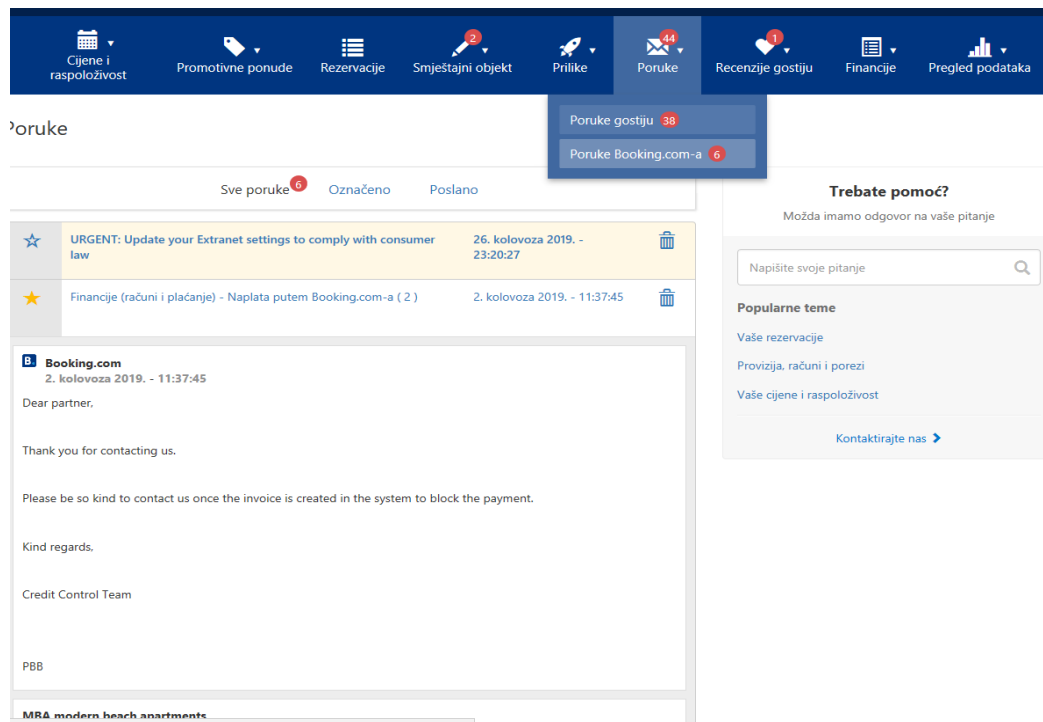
Cijene i raspoloživost
Promotivne ponude
Rezervacije
2
Smještajni objekt
Prilike
44
Poruke
1
Recenzije gostiju
Financije
Pregled podataka

Poruke gostiju 38
Poruke Booking.com-a 6

Poruke

Sve poruke 6
Označeno
Poslano

URGENT: Update your Extranet settings to comply with consumer law
26. kolovoza 2019. - 23:20:27

Financije (računi i plaćanje) - Naplata putem Booking.com-a ( 2 )
2. kolovoza 2019. - 11:37:45

B.
Booking.com
2. kolovoza 2019. - 11:37:45

Dear partner,

Thank you for contacting us.

Please be so kind to contact us once the invoice is created in the system to block the payment.

Kind regards,

Credit Control Team

PBB

MBA modern beach apartments

Trebate pomoć?
Možda imamo odgovor na vaše pitanje

Napišite svoje pitanje

Popularne teme
Vaše rezervacije
Provizija, računi i porezi
Vaše cijene i raspoloživost

Kontaktirajte nas